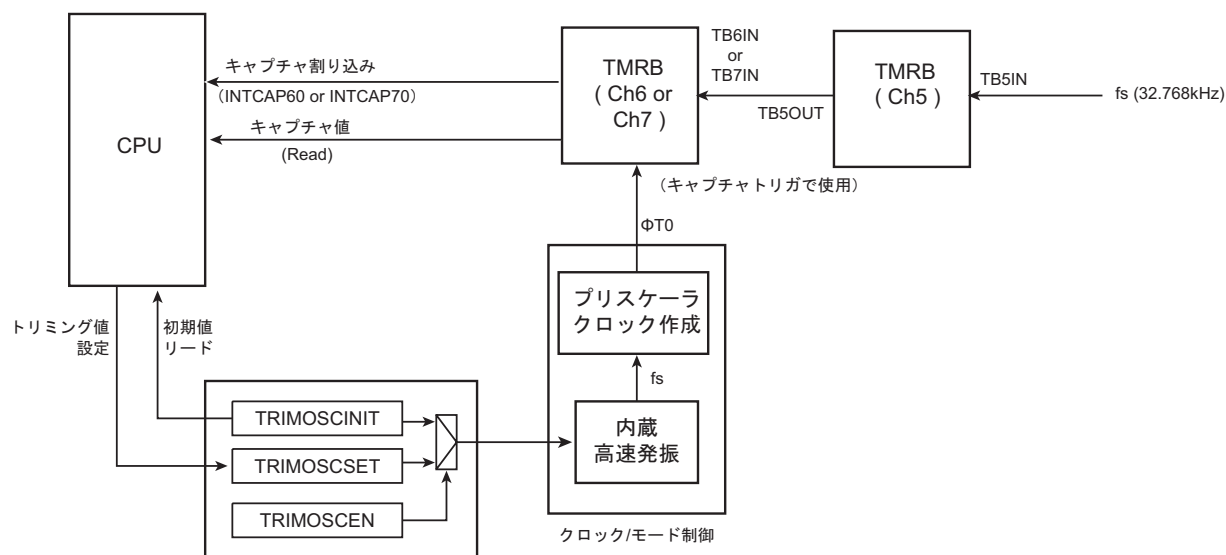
CPU

キャプチャ割り込み
(INTCAP60 or INTCAP70)

キャプチャ値
(Read)

TMRB
( Ch6 or Ch7 )

TB6IN
or
TB7IN

TB5OUT

TMRB
( Ch5 )

TB5IN

fs (32.768kHz)

(キャプチャトリガで使用)

ΦT0

プリスケーラ
クロック作成

fs

内蔵
高速発振

クロック/モード制御

トリミング値
設定

初期値
リード

TRIMOSCINIT

TRIMOSCSET

TRIMOSCEN